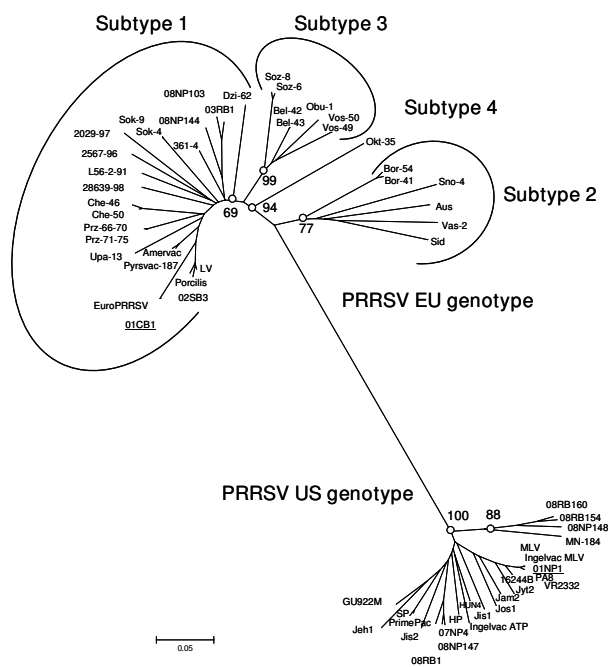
Subtype 1

Subtype 3

Subtype 4

Subtype 2

08NP103
Dzi-62
03RB1
08NP144
Soz-8
Soz-6
Bel-42
Bel-43
Obu-1
Vos-50
Vos-49
Okt-35
Sok-9
Sok-4
361-4
2029-97
2567-96
L56-2-91
28639-98
Che-46
Che-50
Prz-66-70
Prz-71-75
Upa-13
Amervac
Pyrsvac-187
LV
Porcilis
02SB3
EuroPRRSV
01CB1
99
69
94
77
Bor-54
Bor-41
Sno-4
Aus
Vas-2
Sid

PRRSV EU genotype

PRRSV US genotype

100
88
08RB160
08RB154
08NP148
MN-184
MLV
Ingelvac MLV
01NP1
16244B
PA8
VR2332
Jyt2
Jam2
Jos1
Jis1
HUN4
Ingelvac ATP
HP
07NP4
08NP147
PrimePac
SP
GU922M
Jeh1
Jis2
08RB1

0.05